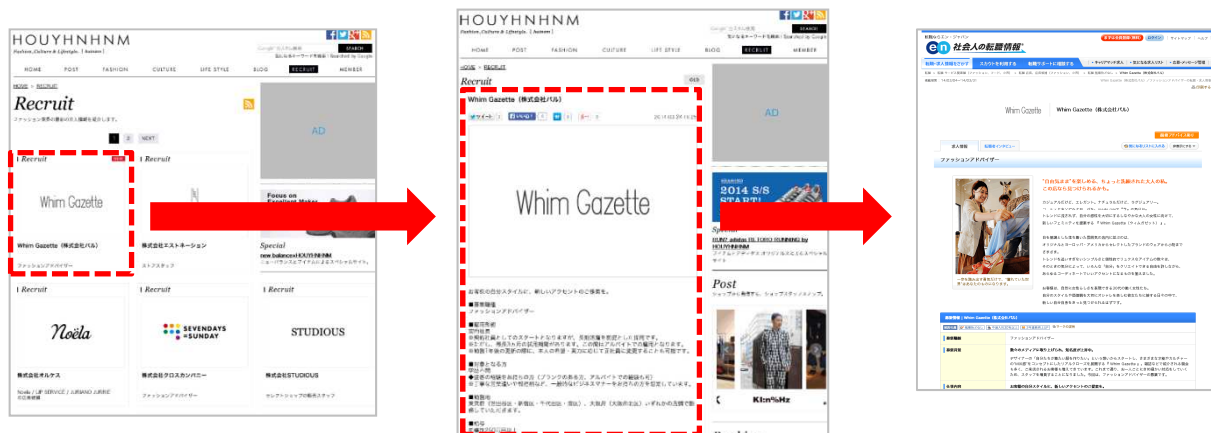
HOUYHNHNM
Fashion, Culture & Lifestyle. [ fuinumu ]

SEARCH

HOME POST FASHION CULTURE LIFE STYLE BLOG RECRUIT MEMBER

HOME > RECRUIT

Recruit

ファッション業界の最新の求人情報を紹介します。

1 2 NEXT

AD

Recruit

Whim Gazette

Whim Gazette（株式会社バル）

ファッションアドバイザー

Recruit

株式会社エストネーション

ストアスタッフ

Focus on

Special

new balance×KAZUKI

Recruit

Noëla

株式会社オルケス

Recruit

SEVENDAYS =SUNDAY

株式会社クロスカンパニー

ファッションアドバイザー

Recruit

STUDIOUS

株式会社STUDIOUS

セレクトショップの販売スタッフ

HOUYHNHNM
Fashion, Culture & Lifestyle. [ fuinumu ]

SEARCH

HOME POST FASHION CULTURE LIFE STYLE BLOG RECRUIT MEMBER

HOME > RECRUIT

Recruit

Whim Gazette（株式会社バル）

ツイート いいね！

Whim Gazette

お客様の日常スタイルに、新しいアクセントのご提案を。

■募集職種
ファッションアドバイザー

■雇用形態
正社員

■勤務地

■給与

AD

2014 S/S START!

Special

Post

Kl:n%Hz

en 社会人の転職情報

Whim Gazette（株式会社バル）

Whim Gazette

ファッションアドバイザー

"自分らしさ"を楽しめる、ちょっと洗練された大人の服。
この店から見つけられるから。

Whim Gazette（株式会社バル）

ファッションアドバイザー

お客様の日常スタイルに、新しいアクセントのご提案を。